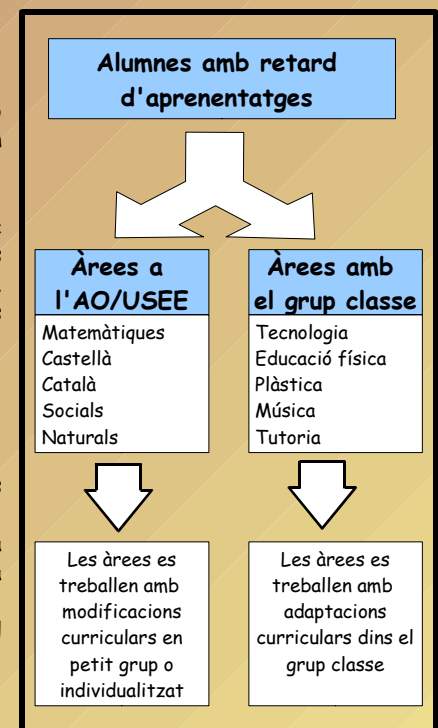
Alumnes amb retard d'aprenentatges

Àrees a l'AO/USEE

Matemàtiques
Castellà
Català
Socials
Naturals

Àrees amb el grup classe

Tecnologia
Educació física
Plàstica
Música
Tutoria

Les àrees es treballen amb modificacions curriculars en petit grup o individualitzat

Les àrees es treballen amb adaptacions curriculars dins el grup classe